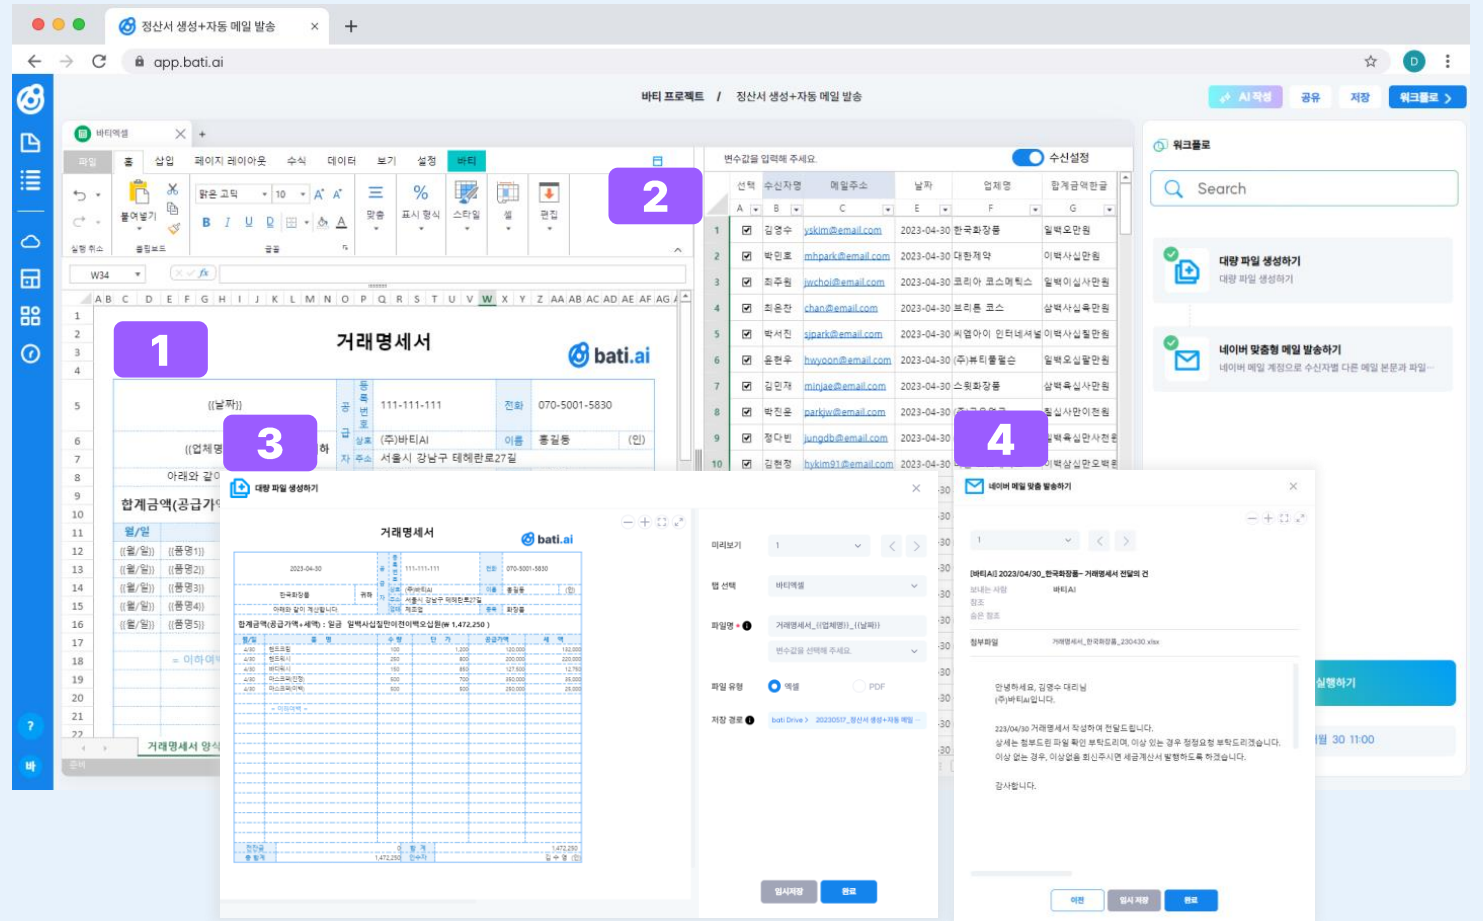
정산서 생성+자동 메일 발송
app.bati.ai

바티 프로젝트 / 정산서 생성+자동 메일 발송

AI작성 공유 저장 워크플로

바티엑셀

파일 홈 삽입 페이지 레이아웃 수식 데이터 보기 설정 바티

붙여넣기 맑은 고딕 10 맞춤 표시 형식 스타일 셀 편집
실행 취소 클립보드 글꼴

W34

변수값을 입력해 주세요. 수신설정

| | 선택 | 수신자명 | 메일주소 | 날짜 | 업체명 | 합계금액한글 |
|---|---|---|---|---|---|---|
| 1 | ☑ | 김영수 | yskim@email.com | 2023-04-30 | 한국화장품 | 일백오만원 |
| 2 | ☑ | 박민호 | mhpark@email.com | 2023-04-30 | 대한제약 | 이백사십만원 |
| 3 | ☑ | 최주원 | jwchoi@email.com | 2023-04-30 | 코리아 코스메틱스 | 일백이십사만원 |
| 4 | ☑ | 최은찬 | chan@email.com | 2023-04-30 | 브리튼 코스 | 삼백사십육만원 |
| 5 | ☑ | 박서진 | sjpark@email.com | 2023-04-30 | 씨엠아이 인터내셔널 | 이백사십칠만원 |
| 6 | ☑ | 윤현우 | hwyoon@email.com | 2023-04-30 | (주)뷰티플웰스 | 일백오십팔만원 |
| 7 | ☑ | 김민재 | minjae@email.com | 2023-04-30 | 스위화장품 | 삼백육십사만원 |
| 8 | ☑ | 박진혼 | parkjw@email.com | 2023-04-30 | | 칠십만이천원 |
| 9 | ☑ | 정다빈 | jungdb@email.com | 2023-04-30 | | 일백육십만사천원 |
| 10 | ☑ | 김현정 | hykim91@email.com | 2023-04-30 | | 이백삼십만오백원 |

1
2
3
4

거래명세서
bati.ai
{{날짜}}
공급자 등록번호 111-111-111 전화 070-5001-5830
상호 (주)바티AI 이름 홍길동 (인)
주소 서울시 강남구 테헤란로27길
{{업체명}} 하
아래와 같
합계금액(공급가
월/일
{{월/일}} {{품명1}}
{{월/일}} {{품명2}}
{{월/일}} {{품명3}}
{{월/일}} {{품명4}}
{{월/일}} {{품명5}}
= 이하여
거래명세서 양식
준비

워크플로
Search
대량 파일 생성하기
대량 파일 생성하기
네이버 맞춤형 메일 발송하기
네이버 메일 계정으로 수신자별 다른 메일 본문과 파일...
실행하기
월 30 11:00

대량 파일 생성하기
거래명세서
bati.ai
2023-04-30
한국화장품 귀하
아래와 같이 계산합니다
합계금액(공급가액+세액) : 일금 일백사십칠만이천이백오십원(₩ 1,472,250 )
미리보기 1
탭 선택 바티엑셀
파일명 거래명세서_{{업체명}}_{{날짜}}
변수값을 선택해 주세요.
파일 유형 엑셀 PDF
저장 경로 bati Drive > 20230517_정산서 생성+자동 메일
임시저장 완료

네이버 메일 맞춤 발송하기
1
[바티AI] 2023/04/30_한국화장품- 거래명세서 전달의 건
보내는 사람 바티AI
참조
숨은 참조
첨부파일 거래명세서_한국화장품_230430.xlsx
안녕하세요, 김영수 대리님
(주)바티AI입니다.
223/04/30 거래명세서 작성하여 전달드립니다.
상세는 첨부드린 파일 확인 부탁드리며, 이상 있는 경우 정정요청 부탁드리겠습니다.
이상 없는 경우, 이상없음 회신주시면 세금계산서 발행하도록 하겠습니다.
감사합니다.
이전 임시저장 완료